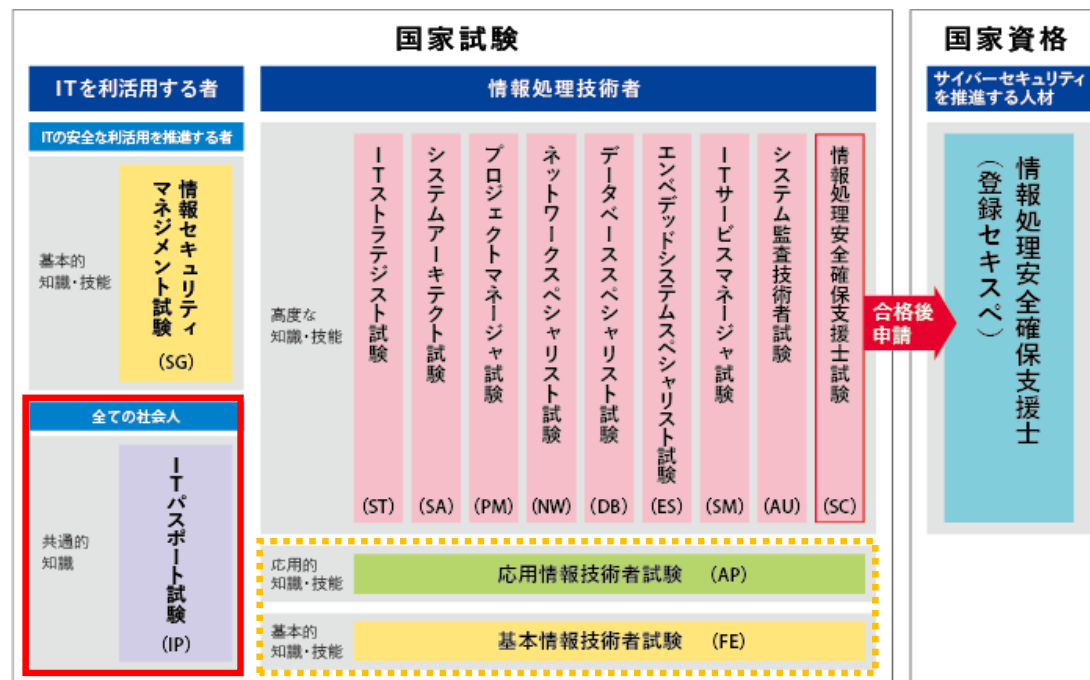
国家試験

ITを利活用する者

ITの安全な利活用を推進する者

基本的
知識・技能

情報セキュリティマネジメント試験
(SG)

全ての社会人

共通的
知識

ITパスポート試験
(IP)

情報処理技術者

高度な
知識・技能

ITストラテジスト試験
(ST)

システムアーキテクト試験
(SA)

プロジェクトマネージャ試験
(PM)

ネットワークスペシャリスト試験
(NW)

データベーススペシャリスト試験
(DB)

エンベデッドシステムスペシャリスト試験
(ES)

ITサービスマネージャ試験
(SM)

システム監査技術者試験
(AU)

情報処理安全確保支援士試験
(SC)

応用的
知識・技能

応用情報技術者試験 (AP)

基本的
知識・技能

基本情報技術者試験 (FE)

合格後
申請

国家資格

サイバーセキュリティを推進する人材

情報処理安全確保支援士
(登録セキスペ)